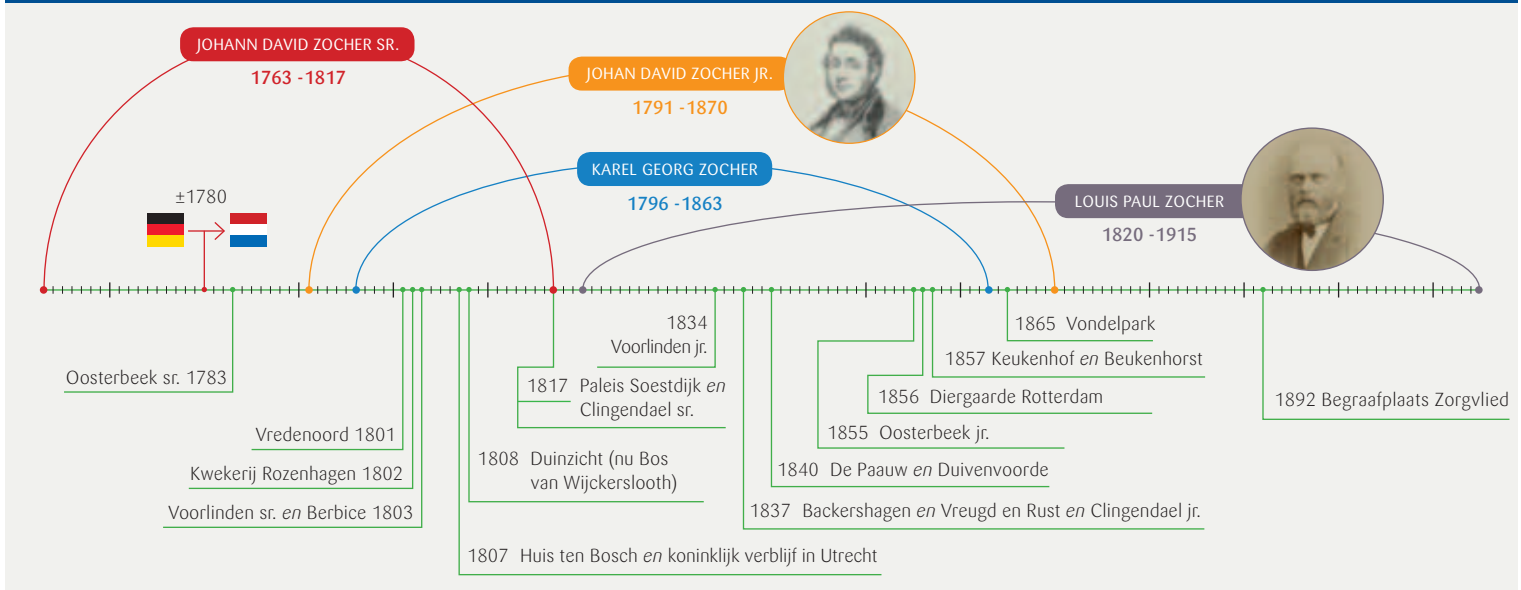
JOHANN DAVID ZOCHER SR.
1763 -1817

JOHAN DAVID ZOCHER JR.
1791 -1870

KAREL GEORG ZOCHER
1796 -1863

LOUIS PAUL ZOCHER
1820 -1915

±1780

Oosterbeek sr. 1783

Vredenoord 1801

Kwekerij Rozenhagen 1802

Voorlinden sr. *en* Berbice 1803

1807 Huis ten Bosch *en* koninklijk verblijf in Utrecht

1808 Duinzicht (nu Bos van Wijckerslooth)

1817 Paleis Soestdijk *en* Clingendael sr.

1834 Voorlinden jr.

1837 Backershagen *en* Vreugd en Rust *en* Clingendael jr.

1840 De Paauw *en* Duivenvoorde

1855 Oosterbeek jr.

1856 Diergaarde Rotterdam

1857 Keukenhof *en* Beukenhorst

1865 Vondelpark

1892 Begraafplaats Zorgvlied